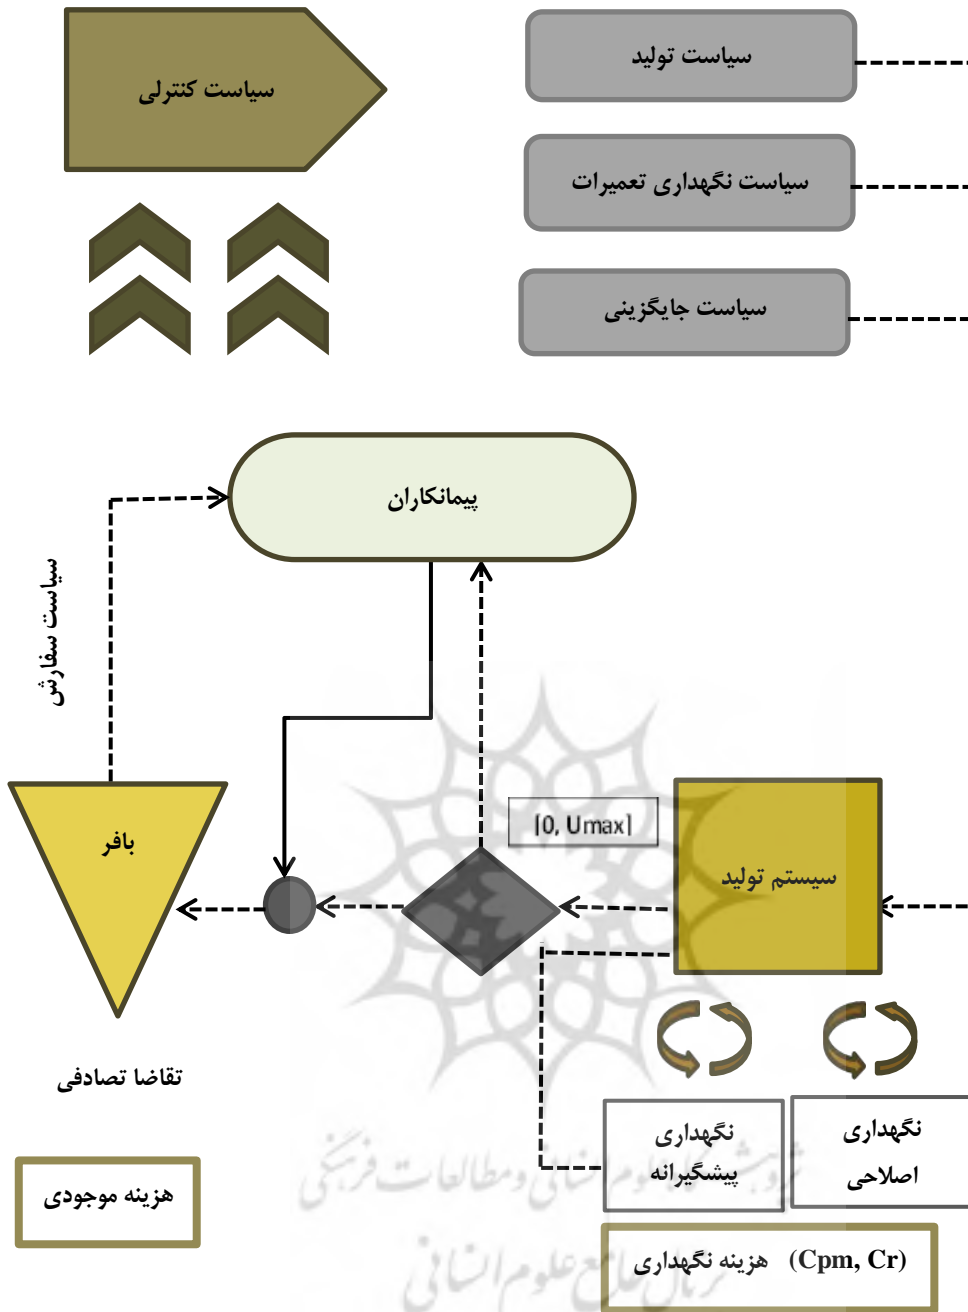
سیاست کنترلی

سیاست تولید

سیاست نگهداری تعمیرات

سیاست جایگزینی

پیمانکاران

سیاست سفارش

[0, Umax]

بافر

سیستم تولید

تقاضا تصادفی

نگهداری پیشگیرانه

نگهداری اصلاحی

هزینه موجودی

هزینه نگهداری (Cpm, Cr)

پژوهشگاه علوم انسانی و مطالعات فرهنگی
پرتال جامع علوم انسانی